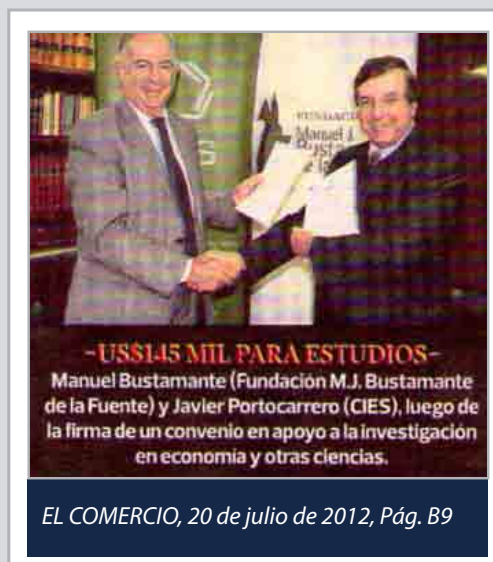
-US$145 MIL PARA ESTUDIOS-
Manuel Bustamante (Fundación M.J. Bustamante de la Fuente) y Javier Portocarrero (CIES), luego de la firma de un convenio en apoyo a la investigación en economía y otras ciencias.

EL COMERCIO, 20 de julio de 2012, Pág. B9